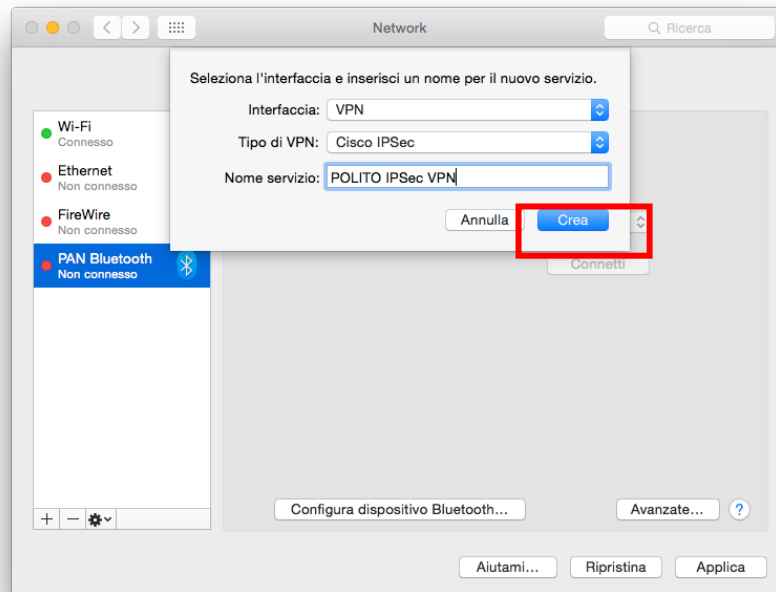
Network

Ricerca

Seleziona l'interfaccia e inserisci un nome per il nuovo servizio.

Interfaccia: VPN

Tipo di VPN: Cisco IPSec

Nome servizio: POLITO IPSec VPN

Annulla

Crea

Wi-Fi
Connesso

Ethernet
Non connesso

FireWire
Non connesso

PAN Bluetooth
Non connesso

Connetti

+ −

Configura dispositivo Bluetooth...

Avanzate...

?

Aiutami...

Ripristina

Applica